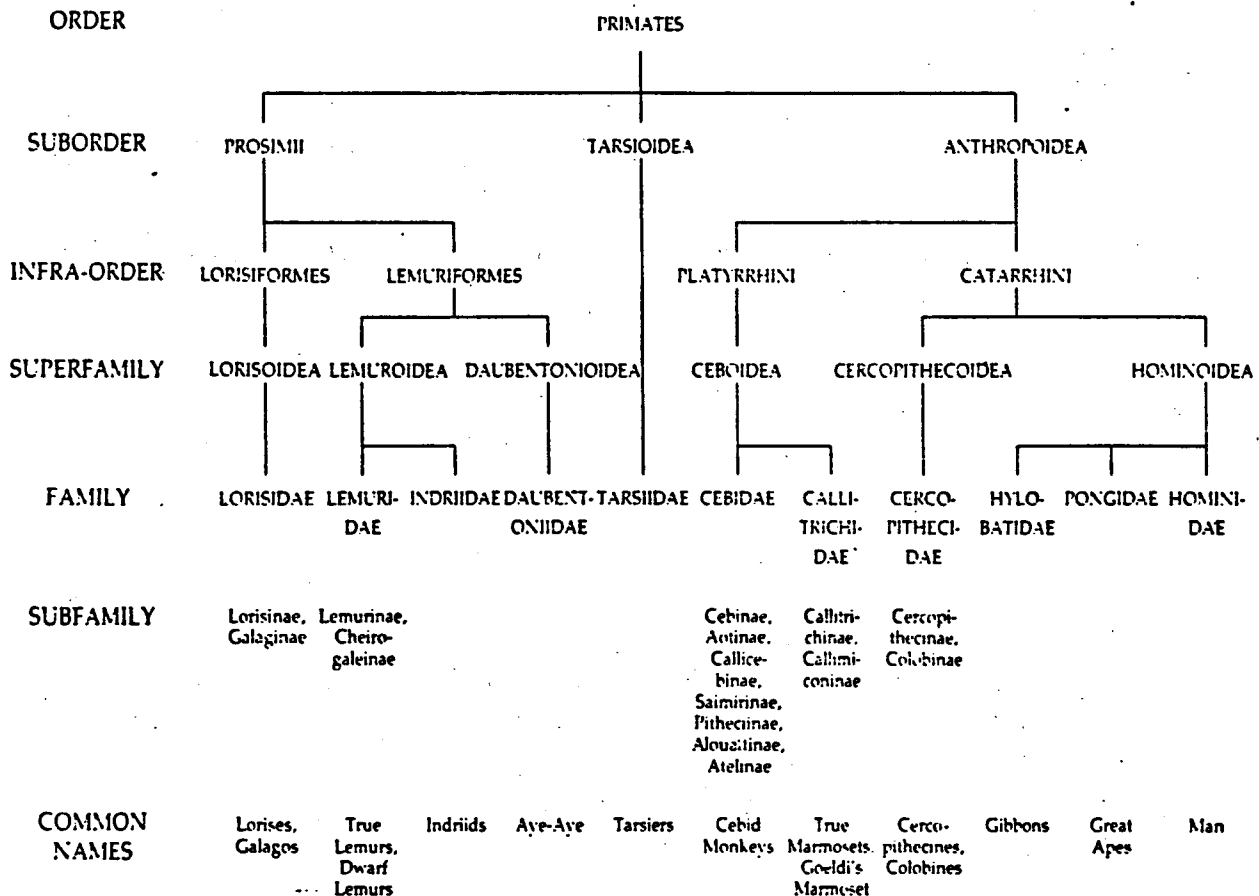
ORDER

PRIMATES

SUBORDER

PROSIMII

TARSIOIDEA

ANTHROPOIDEA

INFRA-ORDER

LORISIFORMES

LEMURIFORMES

PLATYRRHINI

CATARRHINI

SUPERFAMILY

LORISOIDEA

LEMUROIDEA

DAUBENTONIOIDEA

CEBOIDEA

CERCOPITHECOIDEA

HOMINOIDEA

FAMILY

LORISIDAE

LEMURIDAE

INDRIIDAE

DAUBENTONIIDAE

TARSIIDAE

CEBIDAE

CALLITRICHIDAE

CERCOPITHECIDAE

HYLOBATIDAE

PONGIDAE

HOMINIDAE

SUBFAMILY

Lorisinae, Galaginae

Lemurinae, Cheirogaleinae

Cebinae, Aotinae, Callicebinae, Saimirinae, Pitheciinae, Alouattinae, Atelinae

Callitrichinae, Callimiconinae

Cercopithecinae, Colobinae

COMMON NAMES

Lorises, Galagos

True Lemurs, Dwarf Lemurs

Indriids

Aye-Aye

Tarsiers

Cebid Monkeys

True Marmosets, Goeldi's Marmoset

Cercopithecines, Colobines

Gibbons

Great Apes

Man